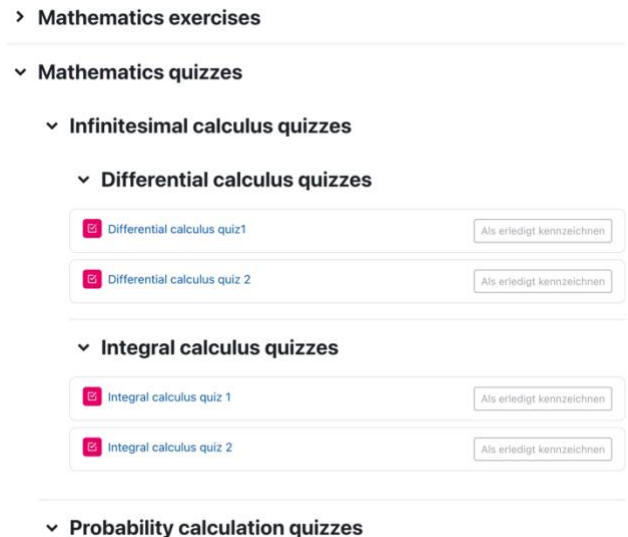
Mathematics exercises

Mathematics quizzes

Infinitesimal calculus quizzes

Differential calculus quizzes

Differential calculus quiz1
Als erledigt kennzeichnen

Differential calculus quiz 2
Als erledigt kennzeichnen

Integral calculus quizzes

Integral calculus quiz 1
Als erledigt kennzeichnen

Integral calculus quiz 2
Als erledigt kennzeichnen

Probability calculation quizzes